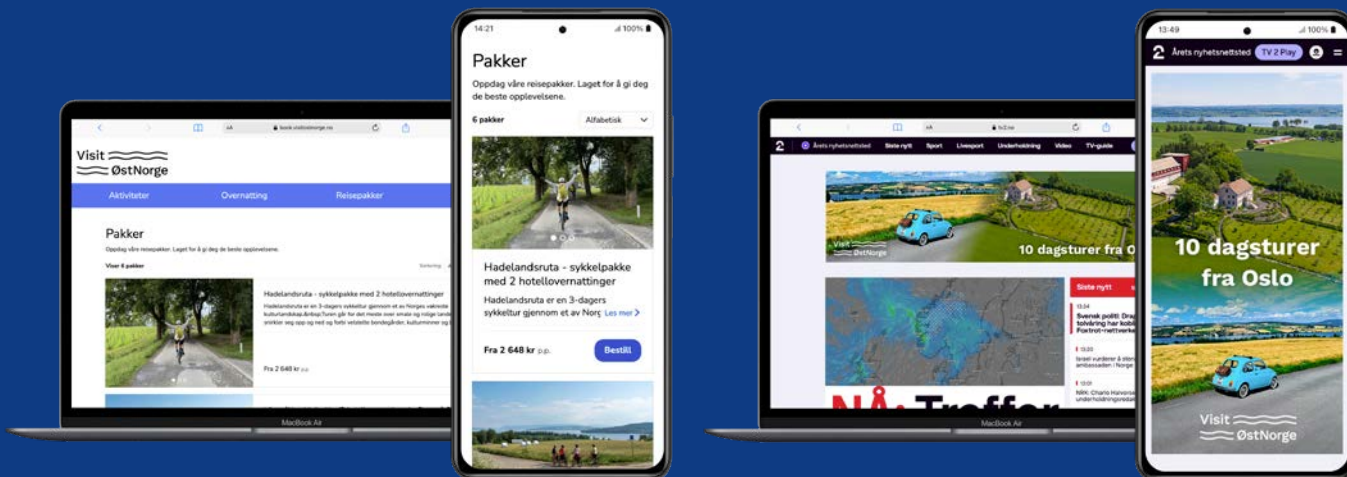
book.visitostnorge.no

Visit ØstNorge

Aktiviteter Overnatting Reisepakker

Pakker

Oppdag våre reisepakker. Laget for å gi deg de beste opplevelsene.

Viser 6 pakker

Sortering

Hadelandsruta - sykkelpakke med 2 hotellovernattinger

Hadelandsruta er en 3-dagers sykkeltur gjennom et av Norges vakreste kulturlandskap. Turen går for det meste over smale og rolige landeveier som snirkler seg opp og ned og forbi velstelte bondegårder, kulturminner og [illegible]

Fra 2 648 kr p.p.

MacBook Air

14:21 100%

Pakker

Oppdag våre reisepakker. Laget for å gi deg de beste opplevelsene.

6 pakker

Alfabetisk

Hadelandsruta - sykkelpakke med 2 hotellovernattinger

Hadelandsruta er en 3-dagers sykkeltur gjennom et av Norg Les mer

Fra 2 648 kr p.p.

Bestill

tv2.no

Årets nyhetsnettsted Siste nytt Sport Livesport Underholdning Video TV-guide

10 dagsturer fra O

Visit ØstNorge

Siste nytt

13:04
Svensk politi: Drap tolvåring har kobl Foxtrot-nettverke

13:20
Israel vurderer å stor ambassaden i Norge

13:01
NRK: Chano Hanvorse underholdningsredal

NÅ: Treffer

MacBook Air

13:49 100%

Årets nyhetsnettsted TV 2 Play

10 dagsturer fra Oslo

Visit ØstNorge